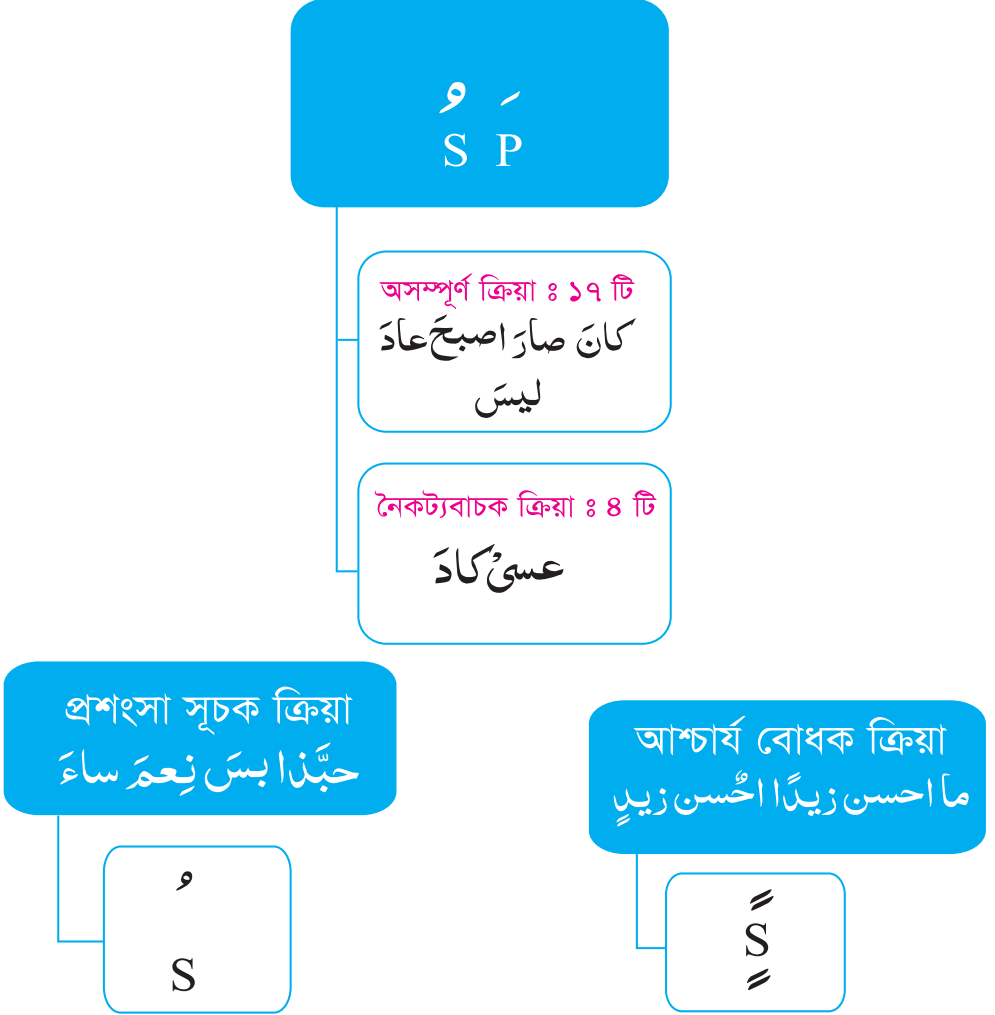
ُ َ
S P

অসম্পূর্ণ ক্রিয়া ঃ ১৭ টি
كانَ صارَ اصبحَ عادَ
ليسَ

নৈকট্যবাচক ক্রিয়া ঃ ৪ টি
عسىٰ كادَ

প্রশংসা সূচক ক্রিয়া
حبَّذا بسَ نِعمَ ساءَ

ُ
S

আশ্চার্য বোধক ক্রিয়া
ما احسن زيدًا احُسن زيدٍ

ً
S
ٍ